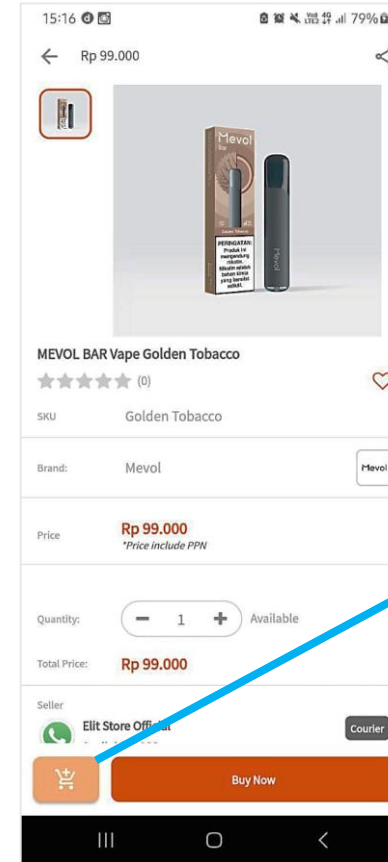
15:16

79%

Rp 99.000

Mevol

Bar

PERINGATAN: Produk ini mengandung nikotin. Nikotin adalah bahan kimia yang bersifat adiktif.

Golden Tobacco

Mevol

MEVOL BAR Vape Golden Tobacco

(0)

SKU Golden Tobacco

Brand: Mevol

Mevol

Price Rp 99.000
*Price include PPN

Quantity: − 1 + Available

Total Price: Rp 99.000

Seller

Elit Store Official

Courier

Buy Now